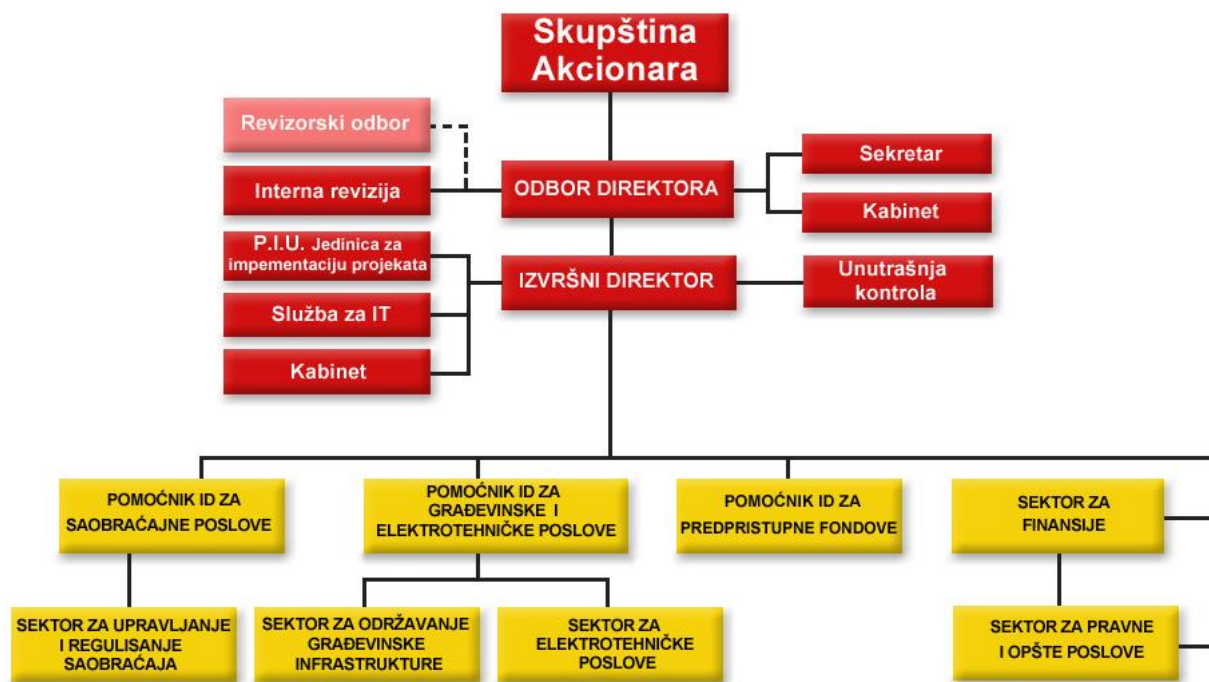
Skupština Akcionara

Revizorski odbor

Interna revizija

ODBOR DIREKTORA

Sekretar

Kabinet

P.I.U. Jedinica za impementaciju projekata

Služba za IT

Kabinet

IZVRŠNI DIREKTOR

Unutrašnja kontrola

POMOĆNIK ID ZA SAOBRAĆAJNE POSLOVE

POMOĆNIK ID ZA GRAĐEVINSKE I ELEKTROTEHNIČKE POSLOVE

POMOĆNIK ID ZA PREDPRISTUPNE FONDOVE

SEKTOR ZA FINANSIJE

SEKTOR ZA UPRAVLJANJE I REGULISANJE SAOBRAĆAJA

SEKTOR ZA ODRŽAVANJE GRAĐEVINSKE INFRASTRUKTURE

SEKTOR ZA ELEKTROTEHNIČKE POSLOVE

SEKTOR ZA PRAVNE I OPŠTE POSLOVE